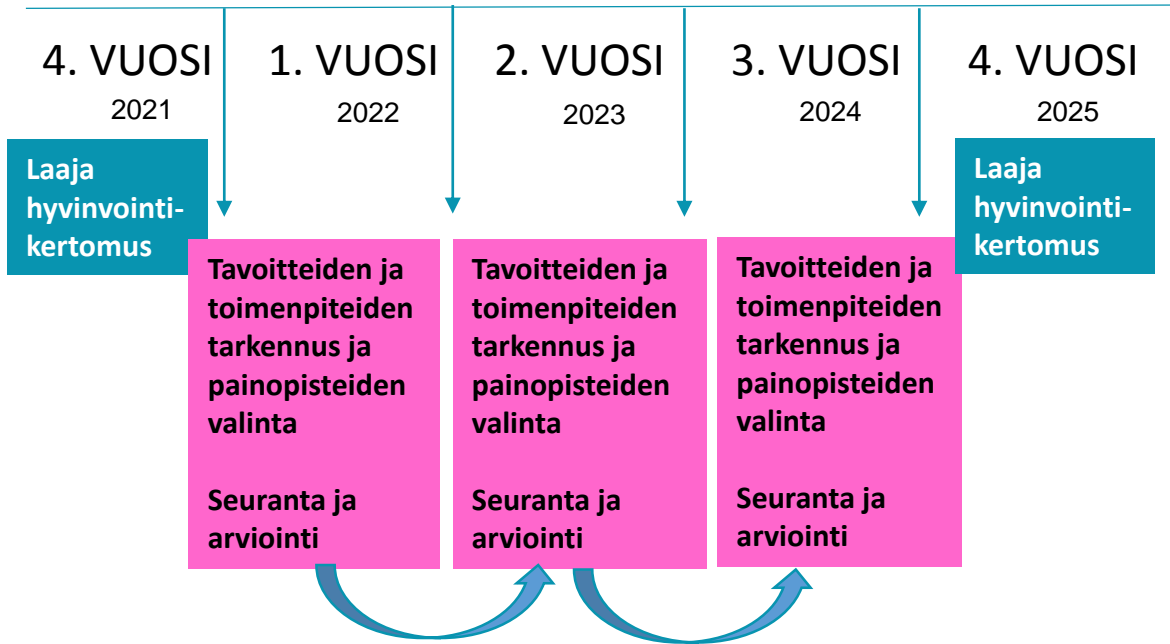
4. VUOSI
2021

1. VUOSI
2022

2. VUOSI
2023

3. VUOSI
2024

4. VUOSI
2025

Laaja hyvinvointikertomus

Tavoitteiden ja toimenpiteiden tarkennus ja painopisteiden valinta

Seuranta ja arviointi

Tavoitteiden ja toimenpiteiden tarkennus ja painopisteiden valinta

Seuranta ja arviointi

Tavoitteiden ja toimenpiteiden tarkennus ja painopisteiden valinta

Seuranta ja arviointi

Laaja hyvinvointikertomus